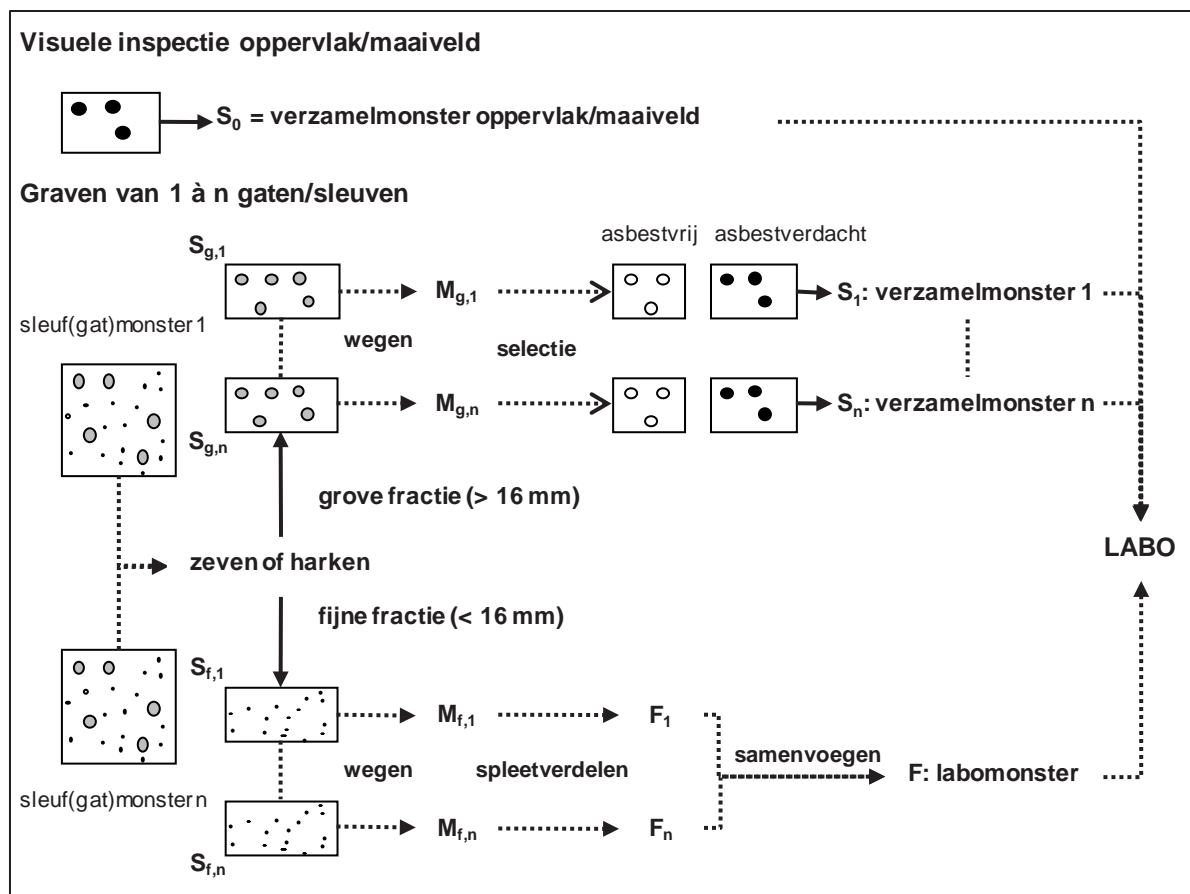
Visuele inspectie oppervlak/maaiveld

$S_0$ = verzamelmonster oppervlak/maaiveld

Graven van 1 à n gaten/sleuven

$S_{g,1}$

asbestvrij asbestverdacht

$M_{g,1}$

$S_1$: verzamelmonster 1

sleuf(gat)monster 1

wegen

selectie

$S_{g,n}$

$M_{g,n}$

$S_n$: verzamelmonster n

grove fractie (> 16 mm)

zeven of harken

LABO

fijne fractie (< 16 mm)

$S_{f,1}$

$M_{f,1}$

$F_1$

samenvoegen

wegen

spleetverdelen

F: labomonster

sleuf(gat)monster n

$M_{f,n}$

$F_n$

$S_{f,n}$